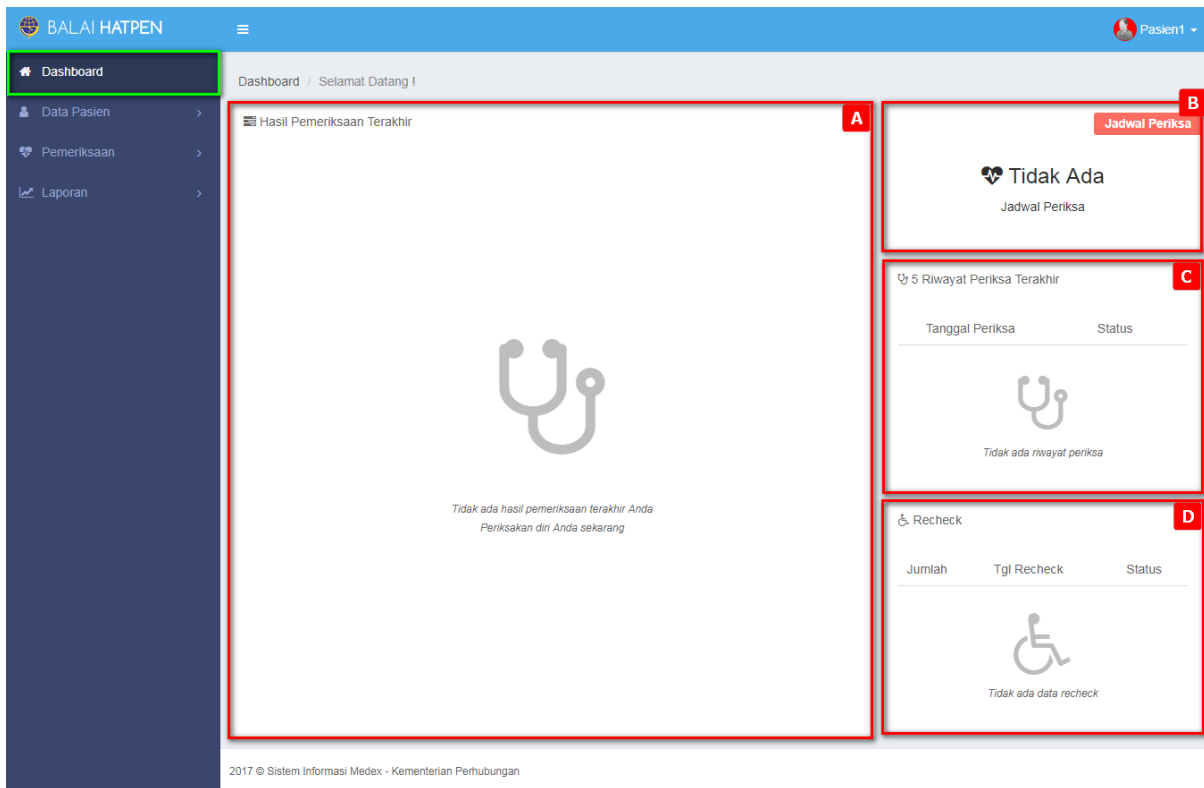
BALAI HATPEN

Pasien1

Dashboard
Data Pasien
Pemeriksaan
Laporan

Dashboard / Selamat Datang !

Hasil Pemeriksaan Terakhir

A

Tidak ada hasil pemeriksaan terakhir Anda
Periksakan diri Anda sekarang

B

Jadwal Periksa

Tidak Ada

Jadwal Periksa

C

5 Riwayat Periksa Terakhir

| Tanggal Periksa | Status |
|---|---|

Tidak ada riwayat periksa

D

Recheck

| Jumlah | Tgl Recheck | Status |
|---|---|---|

Tidak ada data recheck

2017 © Sistem Informasi Medex - Kementerian Perhubungan